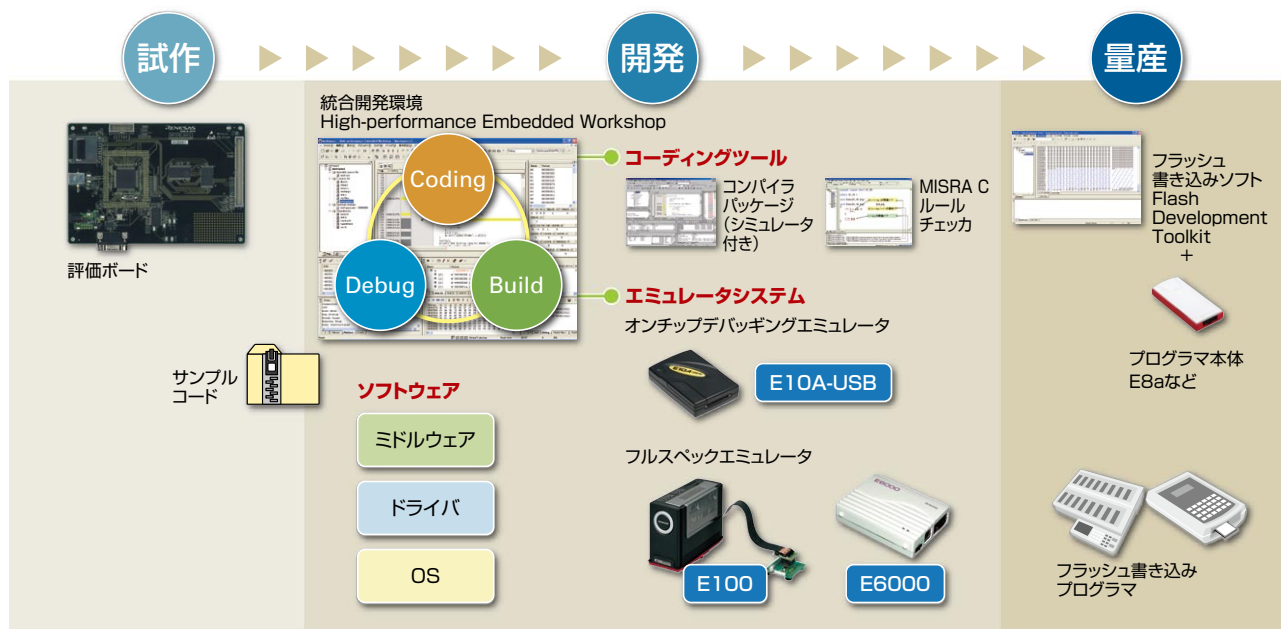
試作

開発

量産

評価ボード

サンプルコード

統合開発環境
High-performance Embedded Workshop

Coding

Debug

Build

コーディングツール

コンパイラパッケージ（シミュレータ付き）

MISRA C ルールチェッカ

エミュレータシステム

オンチップデバッギングエミュレータ

E10A-USB

フルスペックエミュレータ

E100

E6000

ソフトウェア

ミドルウェア

ドライバ

OS

フラッシュ書き込みソフト Flash Development Toolkit
＋

プログラマ本体 E8aなど

フラッシュ書き込みプログラマ